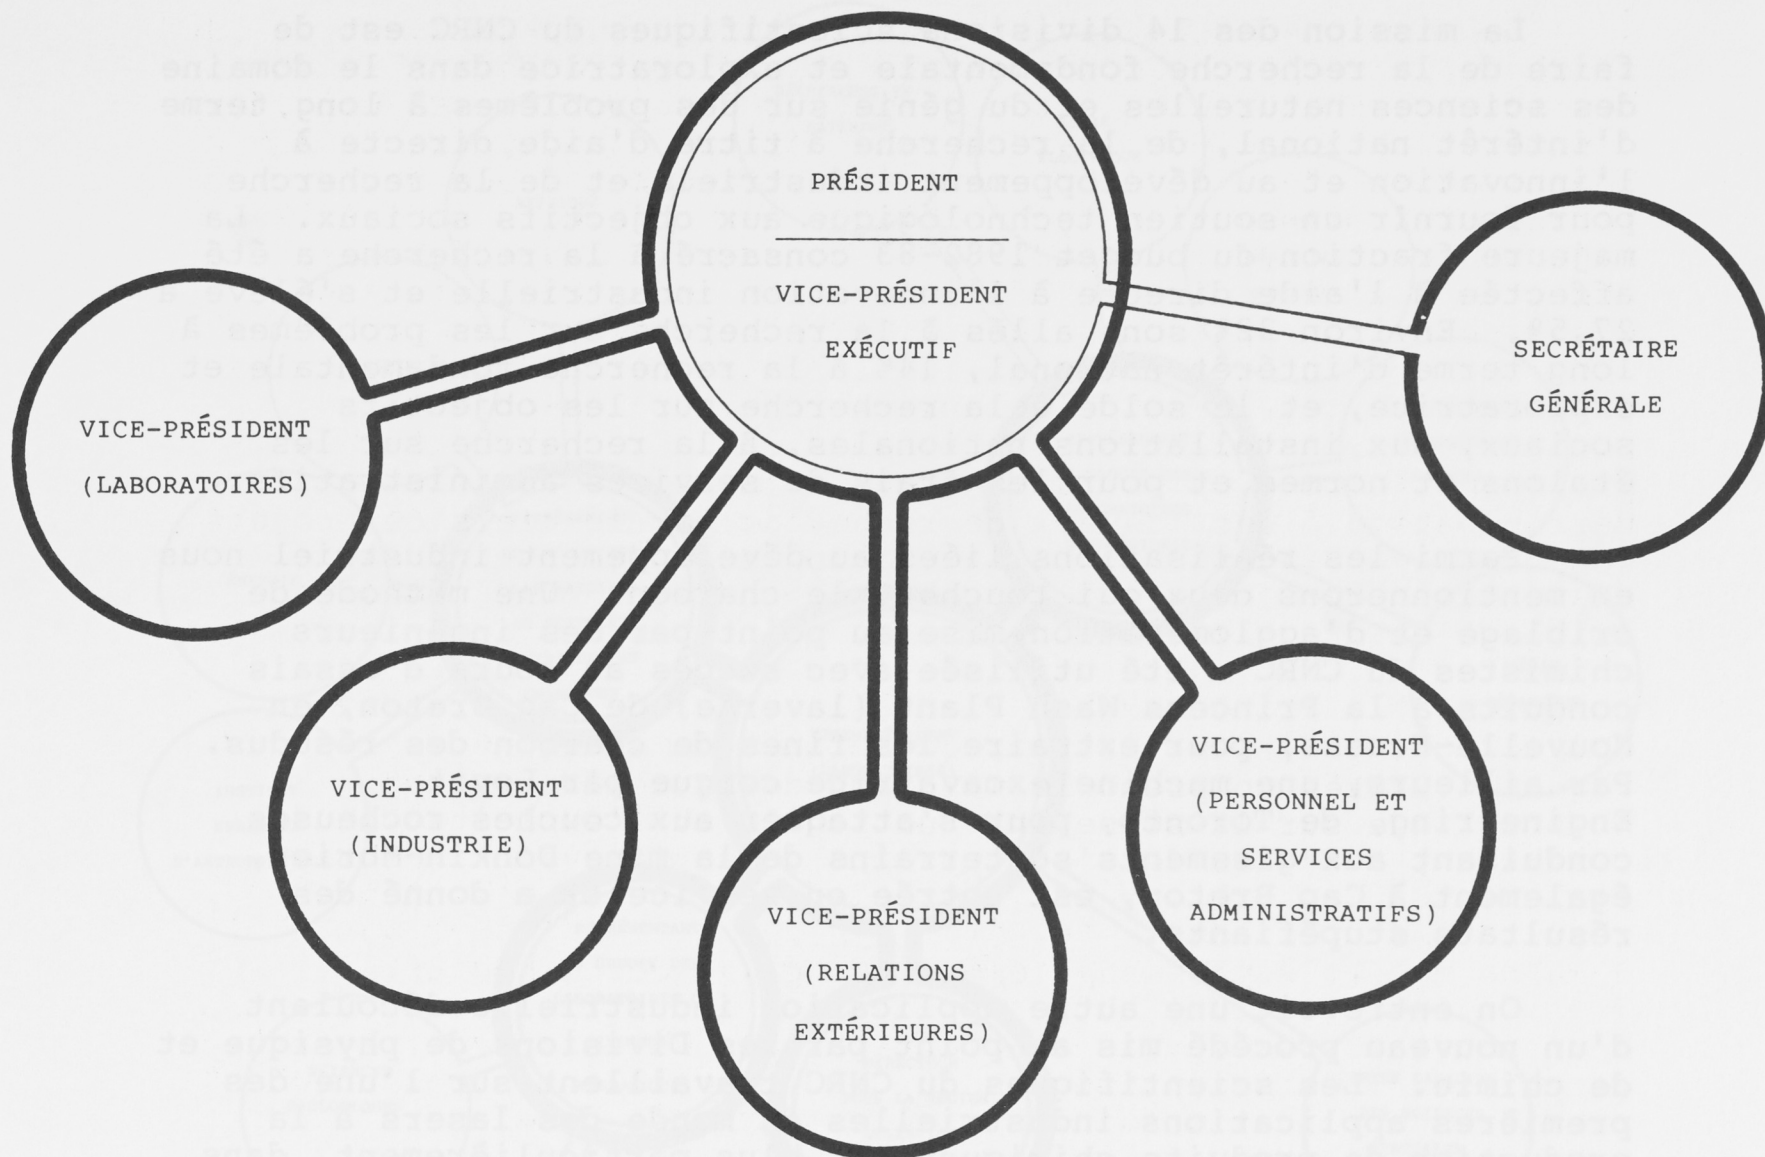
PRÉSIDENT

VICE-PRÉSIDENT

EXÉCUTIF

SECRÉTAIRE

GÉNÉRALE

VICE-PRÉSIDENT

(LABORATOIRES)

VICE-PRÉSIDENT

(INDUSTRIE)

VICE-PRÉSIDENT

(RELATIONS

EXTÉRIEURES)

VICE-PRÉSIDENT

(PERSONNEL ET

SERVICES

ADMINISTRATIFS)